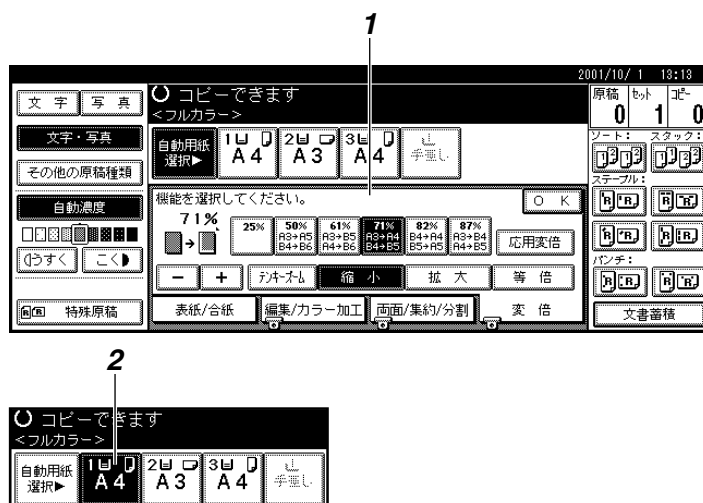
1

2001/10/ 1 13:13

文字 写真

コピーできます
<フルカラー>

原稿 セット コピー
0 1 0

文字・写真

自動用紙 選択▶

1 A4
2 A3
3 A4
手差し

ソート: スタック:

その他の原稿種類

ステープル:

自動濃度

機能を選択してください。

OK

71%

25%
50% A3→A5 B4→B6
61% A3→B5 A4→B6
71% A3→A4 B4→B5
82% B4→A4 B5→A5
87% A3→B4 A4→B5

応用変倍

うすく こく

パンチ:

− + テンキーズーム 縮小 拡大 等倍

特殊原稿

表紙/合紙 編集/カラー加工 画面/集約/分割 変倍

文書蓄積

2

コピーできます
<フルカラー>

自動用紙 選択▶

1 A4
2 A3
3 A4
手差し